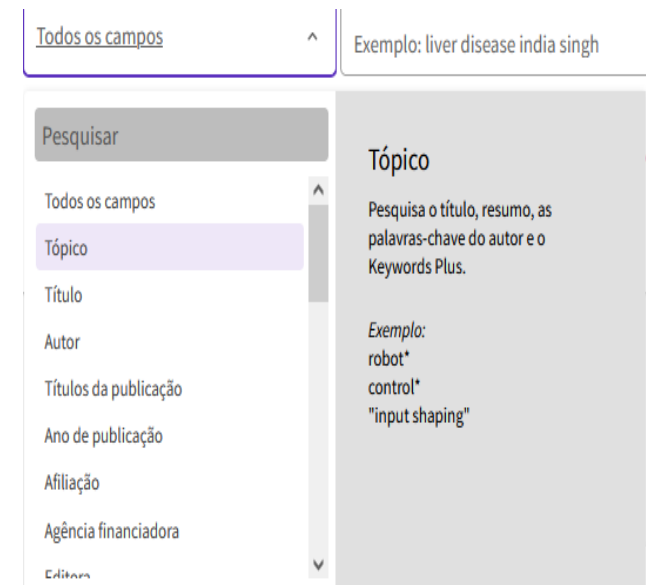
Todos os campos

Exemplo: liver disease india singh

Pesquisar

Todos os campos
Tópico
Título
Autor
Títulos da publicação
Ano de publicação
Afiliação
Agência financiadora
Editora

Tópico

Pesquisa o título, resumo, as palavras-chave do autor e o Keywords Plus.

Exemplo:
robot*
control*
"input shaping"